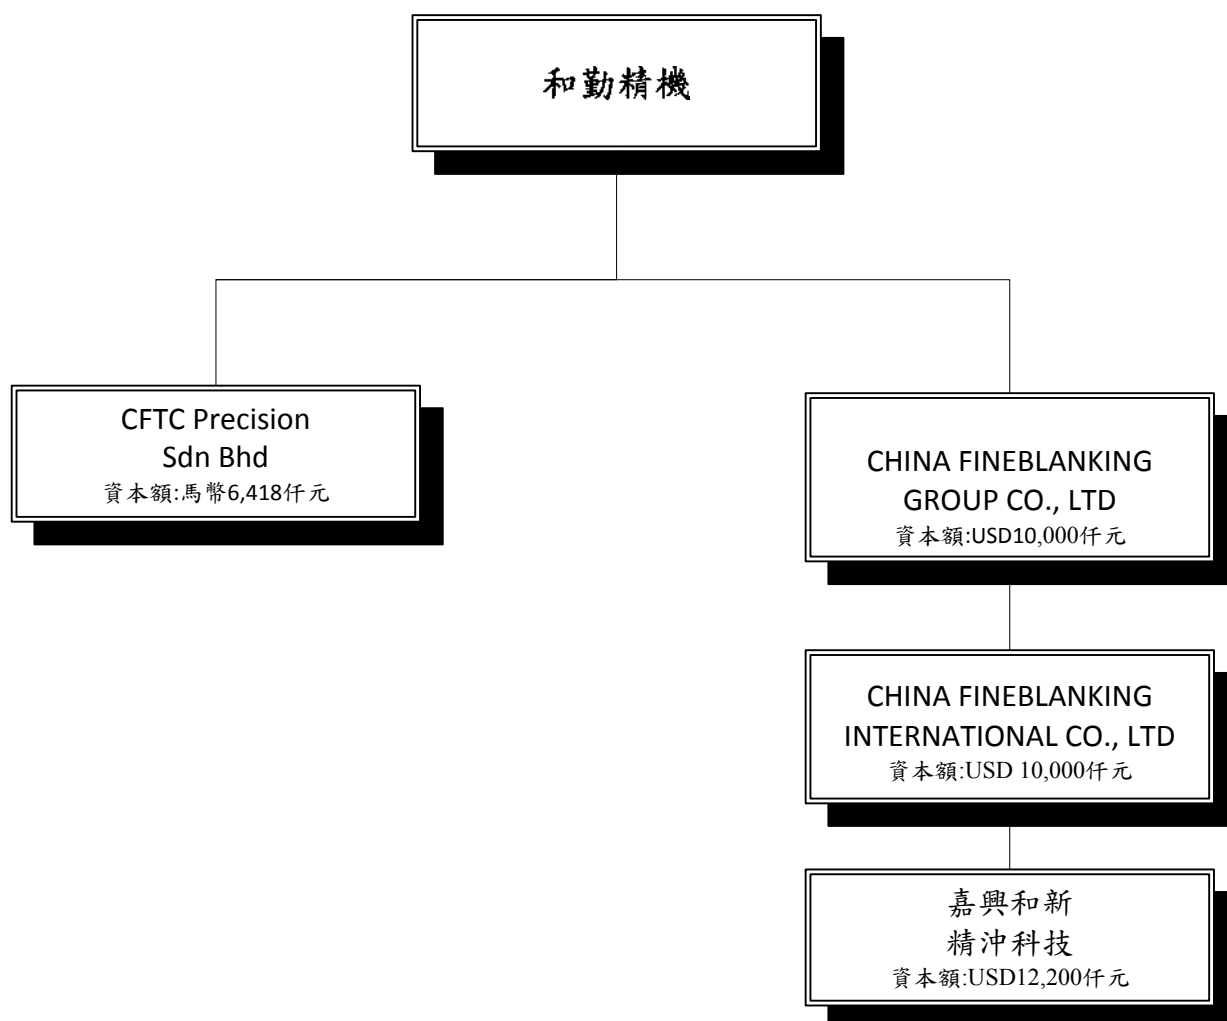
和勤精機

CFTC Precision
Sdn Bhd
資本額:馬幣6,418仟元

CHINA FINEBLANKING
GROUP CO., LTD
資本額:USD10,000仟元

CHINA FINEBLANKING
INTERNATIONAL CO., LTD
資本額:USD 10,000仟元

嘉興和新
精沖科技
資本額:USD12,200仟元